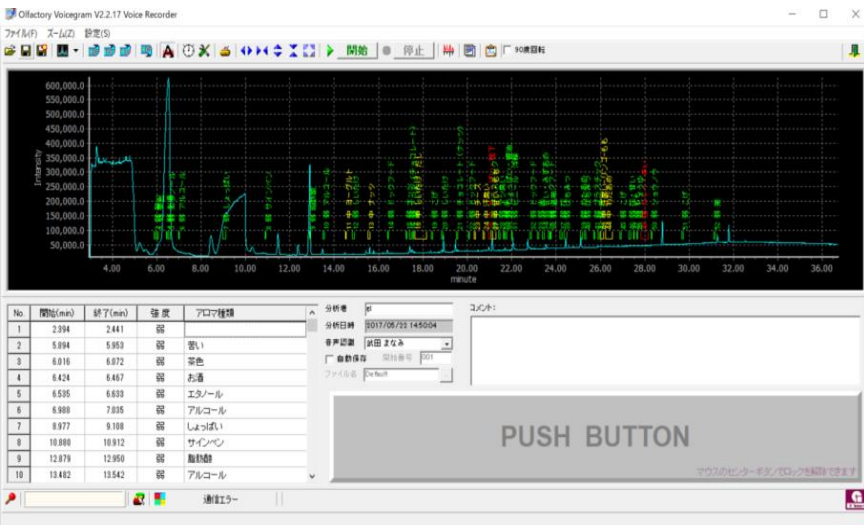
Olfactory Voicegram V2.2.17 Voice Recorder

ファイル(F) ズーム(Z) 設定(S)

開始 停止 90度回転

600,000.0
550,000.0
500,000.0
450,000.0
400,000.0
350,000.0
300,000.0
250,000.0
200,000.0
150,000.0
100,000.0
50,000.0

Intensity

4.00 6.00 8.00 10.00 12.00 14.00 16.00 18.00 20.00 22.00 24.00 26.00 28.00 30.00 32.00 34.00 36.00
minute

| No. | 開始(min) | 終了(min) | 強度 | アロマ種類 |
|---|---|---|---|---|
| 1 | 2.394 | 2.441 | 弱 | |
| 2 | 5.894 | 5.953 | 弱 | 甘い |
| 3 | 6.016 | 6.072 | 弱 | 茶色 |
| 4 | 6.424 | 6.467 | 弱 | お酒 |
| 5 | 6.535 | 6.633 | 弱 | エタノール |
| 6 | 6.988 | 7.035 | 弱 | アルコール |
| 7 | 8.977 | 9.108 | 弱 | しょっぱい |
| 8 | 10.888 | 10.912 | 弱 | サインペン |
| 9 | 12.879 | 12.950 | 弱 | 脂肪酸 |
| 10 | 13.482 | 13.542 | 弱 | アルコール |

分析者 gl
分析日時 2017/05/22 14:50:04
音声認識 武田 まなみ
自動保存 開始番号 001
ファイル名 Default

コメント:

PUSH BUTTON

マウスのセンターボタンでロックを解除できます

通信エラー